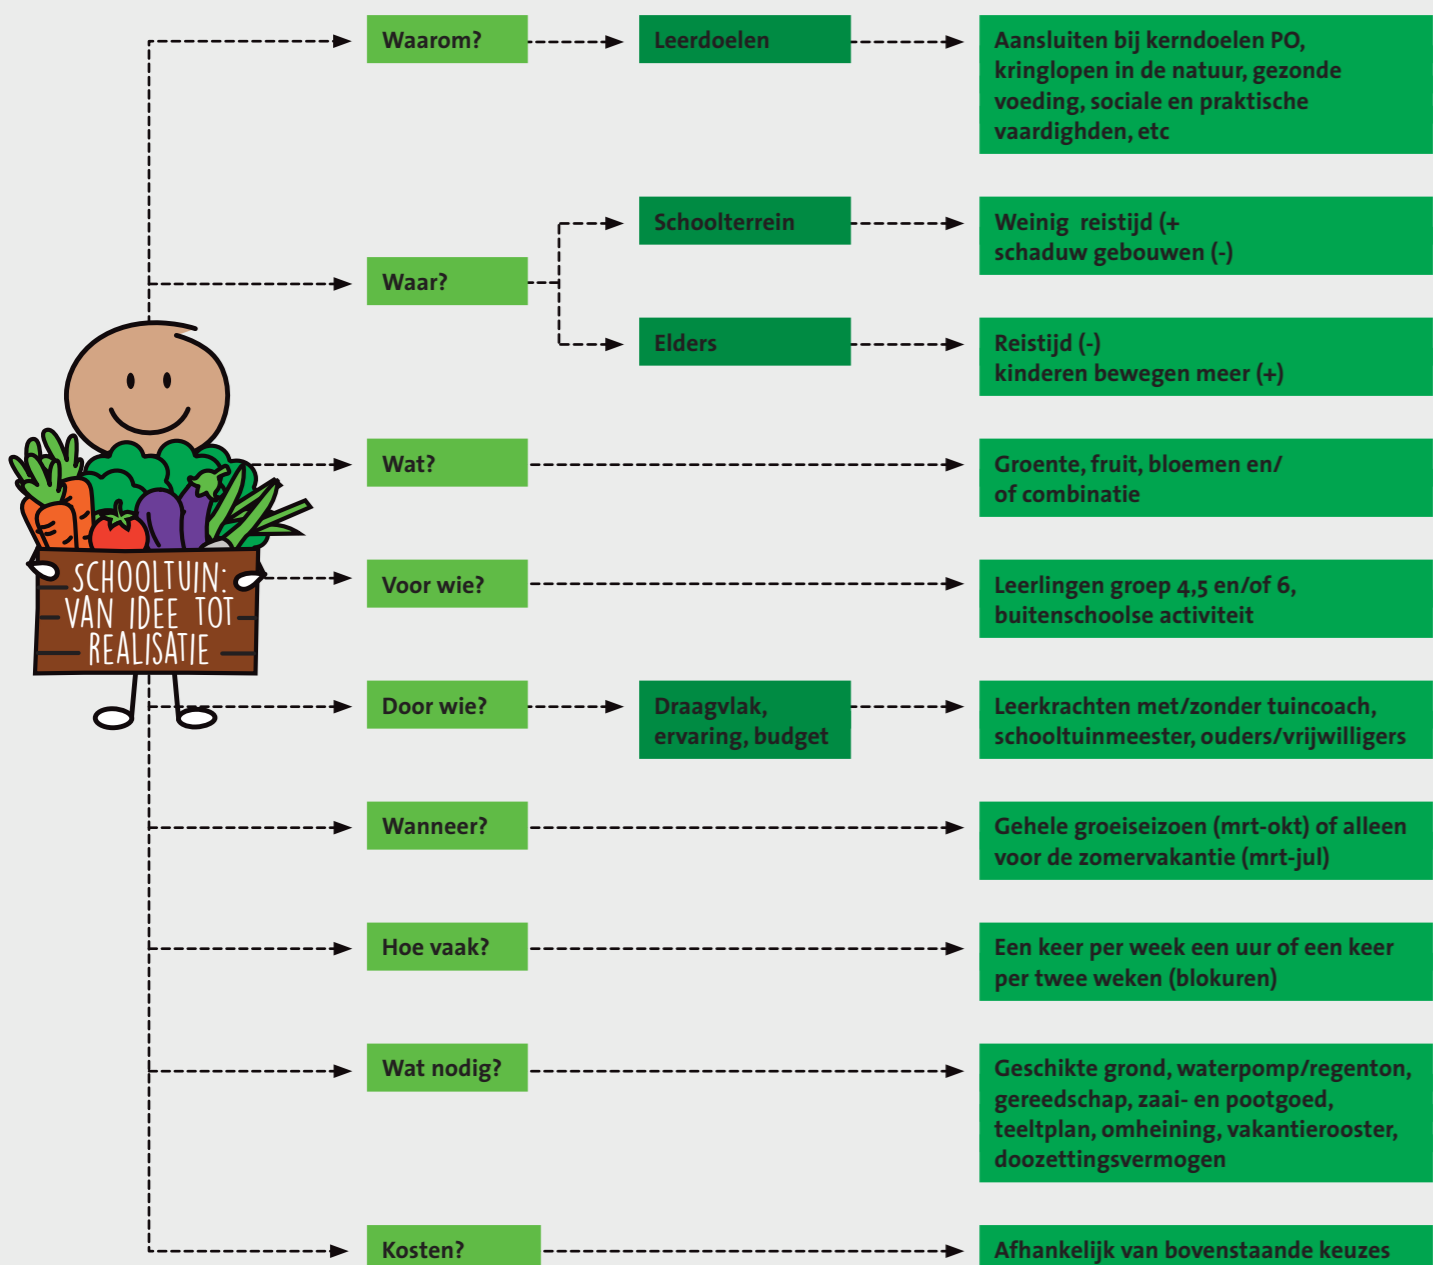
SCHOOLTUIN: VAN IDEE TOT REALISATIE

Waarom?

Leerdoelen

Aansluiten bij kerndoelen PO, kringlopen in de natuur, gezonde voeding, sociale en praktische vaardighden, etc

Waar?

Schoolterrein

Weinig reistijd (+ schaduw gebouwen (-)

Elders

Reistijd (-) kinderen bewegen meer (+)

Wat?

Groente, fruit, bloemen en/ of combinatie

Voor wie?

Leerlingen groep 4,5 en/of 6, buitenschoolse activiteit

Door wie?

Draagvlak, ervaring, budget

Leerkrachten met/zonder tuincoach, schooltuinmeester, ouders/vrijwilligers

Wanneer?

Gehele groeiseizoen (mrt-okt) of alleen voor de zomervakantie (mrt-jul)

Hoe vaak?

Een keer per week een uur of een keer per twee weken (blokuren)

Wat nodig?

Geschikte grond, waterpomp/regenton, gereedschap, zaai- en pootgoed, teeltplan, omheining, vakantierooster, doozettingsvermogen

Kosten?

Afhankelijk van bovenstaande keuzes